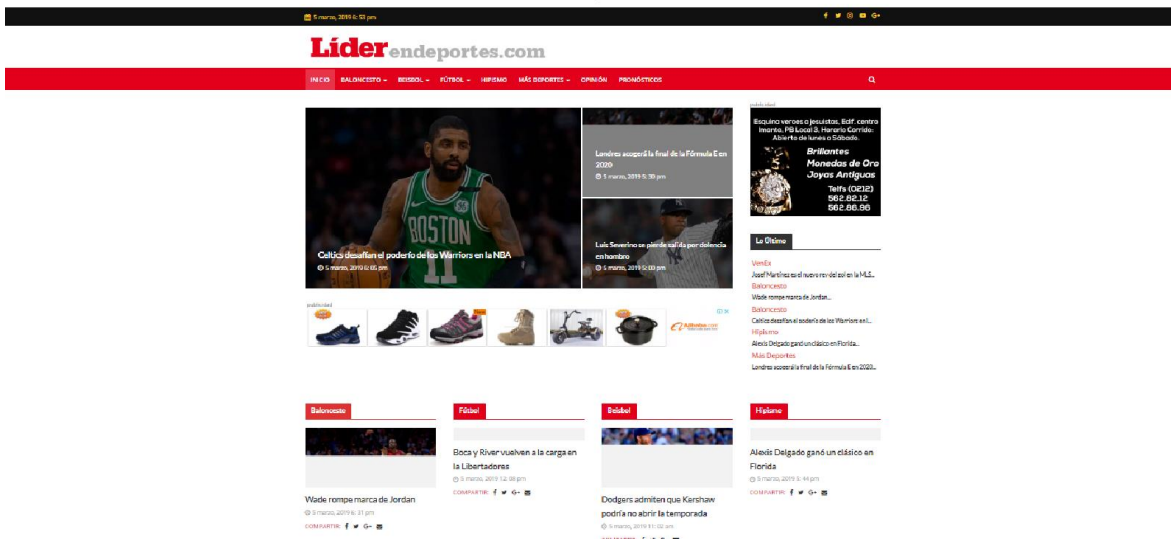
5 marzo, 2019 6:53 pm

f y ◎ ▶ G+

Líderendeportes.com

INICIO BALONCESTO BEISBOL FÚTBOL HIPISMO MÁS DEPORTES OPINIÓN PRONÓSTICOS

Celtics desafían el poderío de los Warriors en la NBA
5 marzo, 2019 6:05 pm

Londres acogerá la final de la Fórmula E en 2020
5 marzo, 2019 5:30 pm

Luis Severino se pierde salida por dolencia en hombro
5 marzo, 2019 5:00 pm

publicidad

Alibaba.com

publicidad

Esquina veroes a jesuitas, Edif. centro Imento, PB Local 3. Horario Corrido: Abierto de lunes a Sábado.
Brillantes
Monedas de Oro
Joyas Antiguas
Telfs (0212)
562.82.12
562.86.96

Lo Último

VenEx
Josef Martínez es el nuevo rey del gol en la MLS...
Baloncesto
Wade rompe marca de Jordan...
Baloncesto
Celtics desafían el poderío de los Warriors en l...
Hipismo
Alexis Delgado ganó un clásico en Florida...
Más Deportes
Londres acogerá la final de la Fórmula E en 2020...

Baloncesto
Wade rompe marca de Jordan
5 marzo, 2019 6:31 pm
COMPARTIR

Fútbol
Boca y River vuelven a la carga en la Libertadores
5 marzo, 2019 12:38 pm
COMPARTIR

Beisbol
Dodgers admiten que Kershaw podría no abrir la temporada
5 marzo, 2019 11:02 am

Hipismo
Alexis Delgado ganó un clásico en Florida
5 marzo, 2019 5:44 pm
COMPARTIR